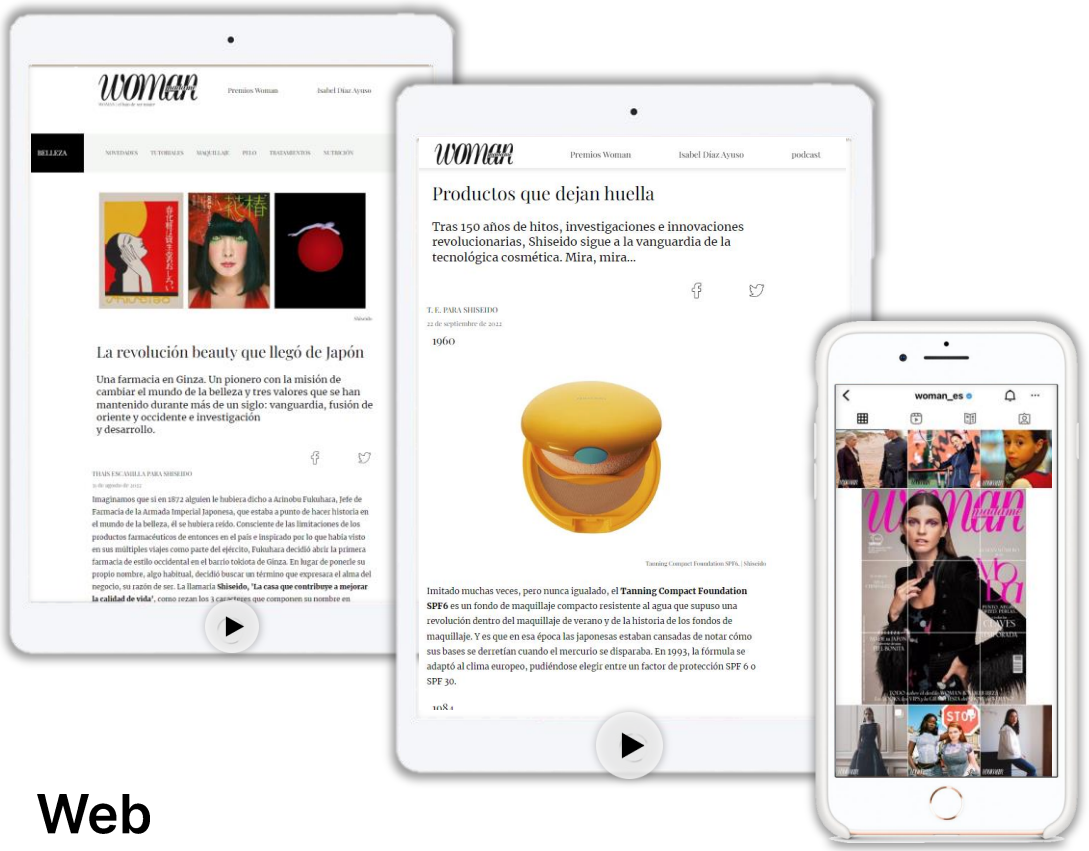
Woman

Premios Woman

Isabel Díaz Ayuso

BELLEZA

NOVEDADES TUTORIALES MAQUILLAJE PELO TRATAMIENTOS NUTRICIÓN

Shiseido

La revolución beauty que llegó de Japón

Una farmacia en Ginza. Un pionero con la misión de cambiar el mundo de la belleza y tres valores que se han mantenido durante más de un siglo: vanguardia, fusión de oriente y occidente e investigación y desarrollo.

THAIS ESCAMILLA PARA SHISEIDO

Imaginamos que si en 1872 alguien le hubiera dicho a Arinobu Fukuhara, Jefe de Farmacia de la Armada Imperial Japonesa, que estaba a punto de hacer historia en el mundo de la belleza, él se hubiera reído. Consciente de las limitaciones de los productos farmacéuticos de entonces en el país e inspirado por lo que había visto en sus múltiples viajes como parte del ejército, Fukuhara decidió abrir la primera farmacia de estilo occidental en el barrio tokiota de Ginza. En lugar de ponerle su propio nombre, algo habitual, decidió buscar un término que expresara el alma del negocio, su razón de ser. La llamaría **Shiseido**, **'La casa que contribuye a mejorar la calidad de vida'**, como rezan los 3 caracteres que componen su nombre en

Woman

Premios Woman

Isabel Díaz Ayuso

podcast

Productos que dejan huella

Tras 150 años de hitos, investigaciones e innovaciones revolucionarias, Shiseido sigue a la vanguardia de la tecnológica cosmética. Mira, mira...

T. E. PARA SHISEIDO

22 de septiembre de 2022

1960

Tanning Compact Foundation SPF6. | Shiseido

Imitado muchas veces, pero nunca igualado, el **Tanning Compact Foundation SPF6** es un fondo de maquillaje compacto resistente al agua que supuso una revolución dentro del maquillaje de verano y de la historia de los fondos de maquillaje. Y es que en esa época las japonesas estaban cansadas de notar cómo sus bases se derretían cuando el mercurio se disparaba. En 1993, la fórmula se adaptó al clima europeo, pudiéndose elegir entre un factor de protección SPF 6 o SPF 30.

1984

woman_es

Woman madame

STOP

Web